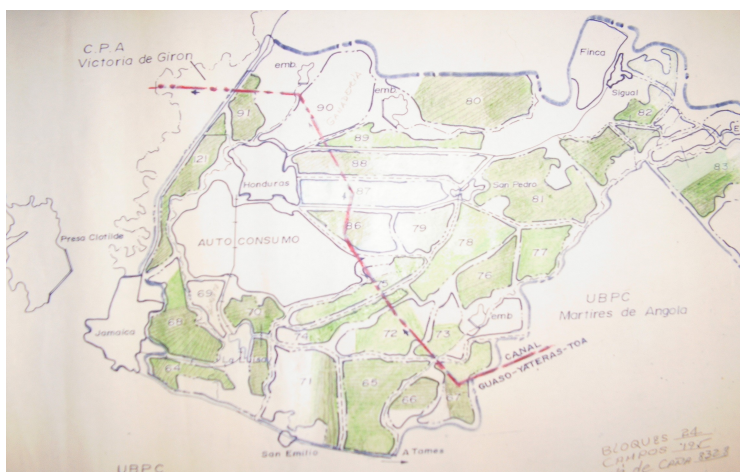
C.P.A
Victoria de Giron

emb
90
emb
80
Finca
Sigual
82
91
89
88
21
Honduras
87
San Pedro
81
83
Presa Clotilde
AUTO CONSUMO
86
79
78
77
76
69
UBPC
Martires de Angola
68
70
emb
74
72
73
Jamaica
CANAL
GUASO - YATERAS - TOA
64
71
65
66
67
UBPC
San Emilio
A Tames
BLOQUES 24
CAMPOS 79
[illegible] de caña 832.9